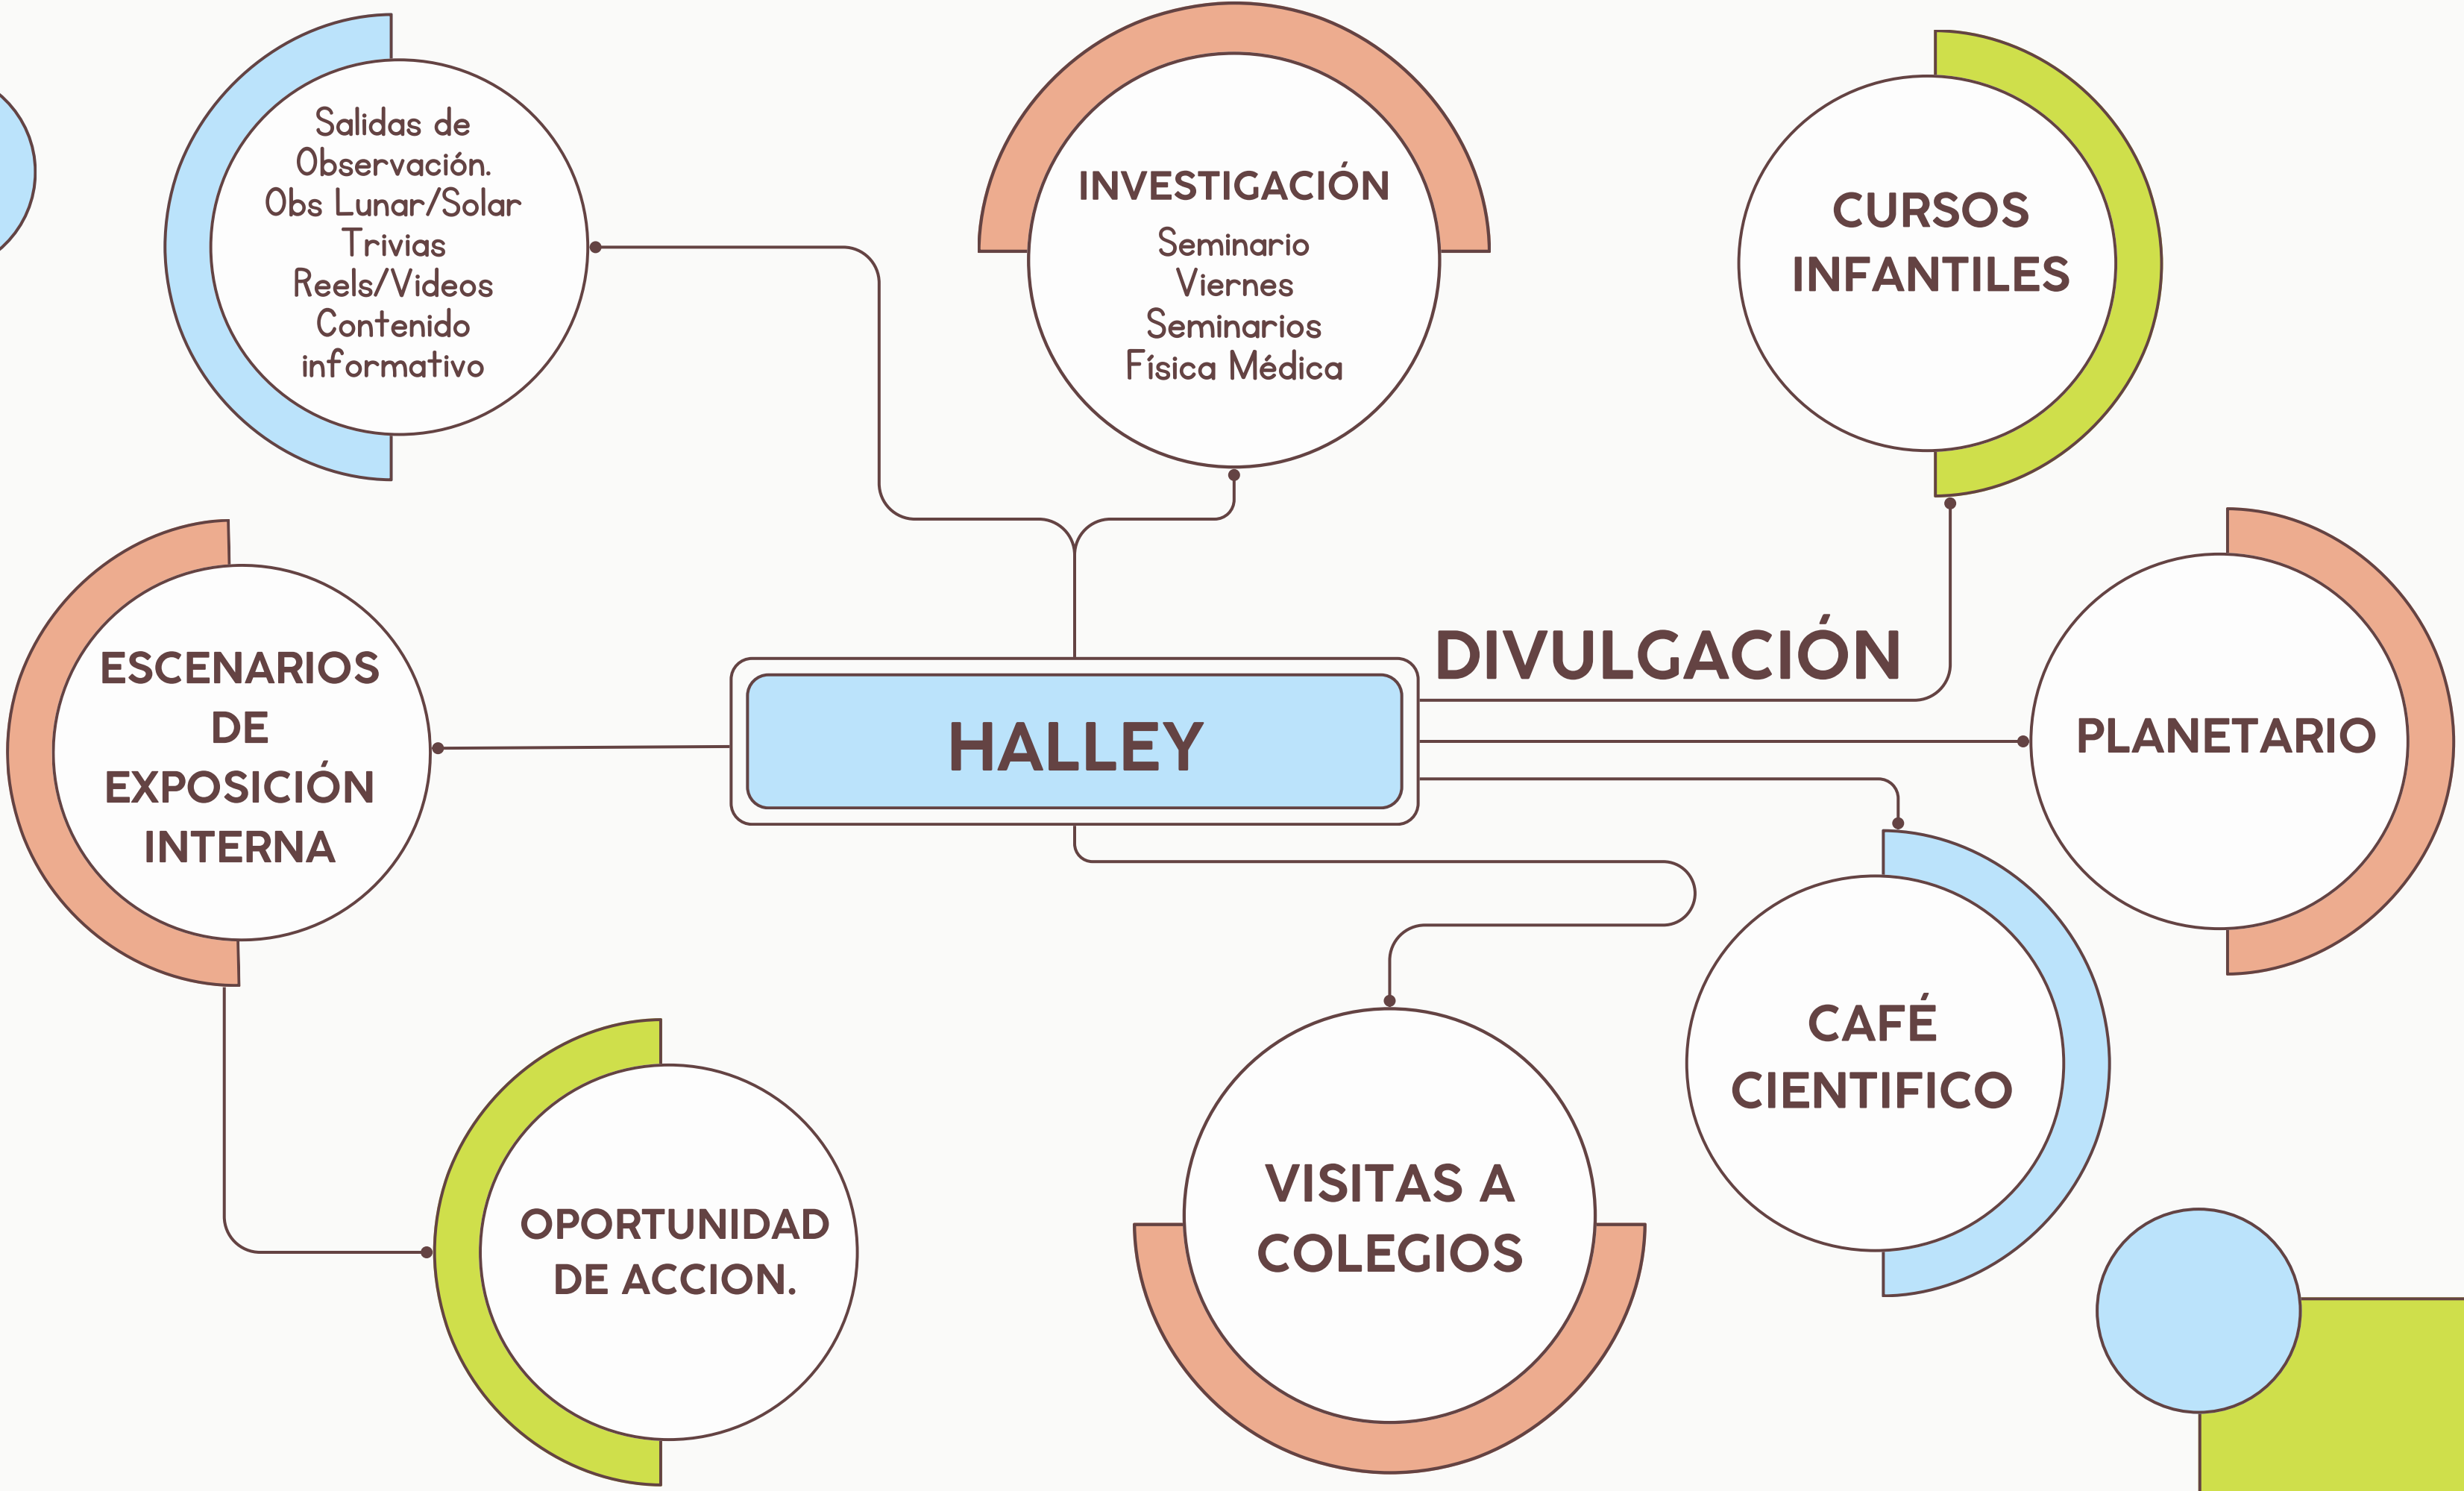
Salidas de Observación. Obs Lunar/Solar Trivias Reels/Videos Contenido informativo

INVESTIGACIÓN
Seminario Viernes
Seminarios Física Médica

CURSOS INFANTILES

ESCENARIOS DE EXPOSICIÓN INTERNA

DIVULGACIÓN

HALLEY

PLANETARIO

CAFÉ CIENTIFICO

VISITAS A COLEGIOS

OPORTUNIDAD DE ACCION.